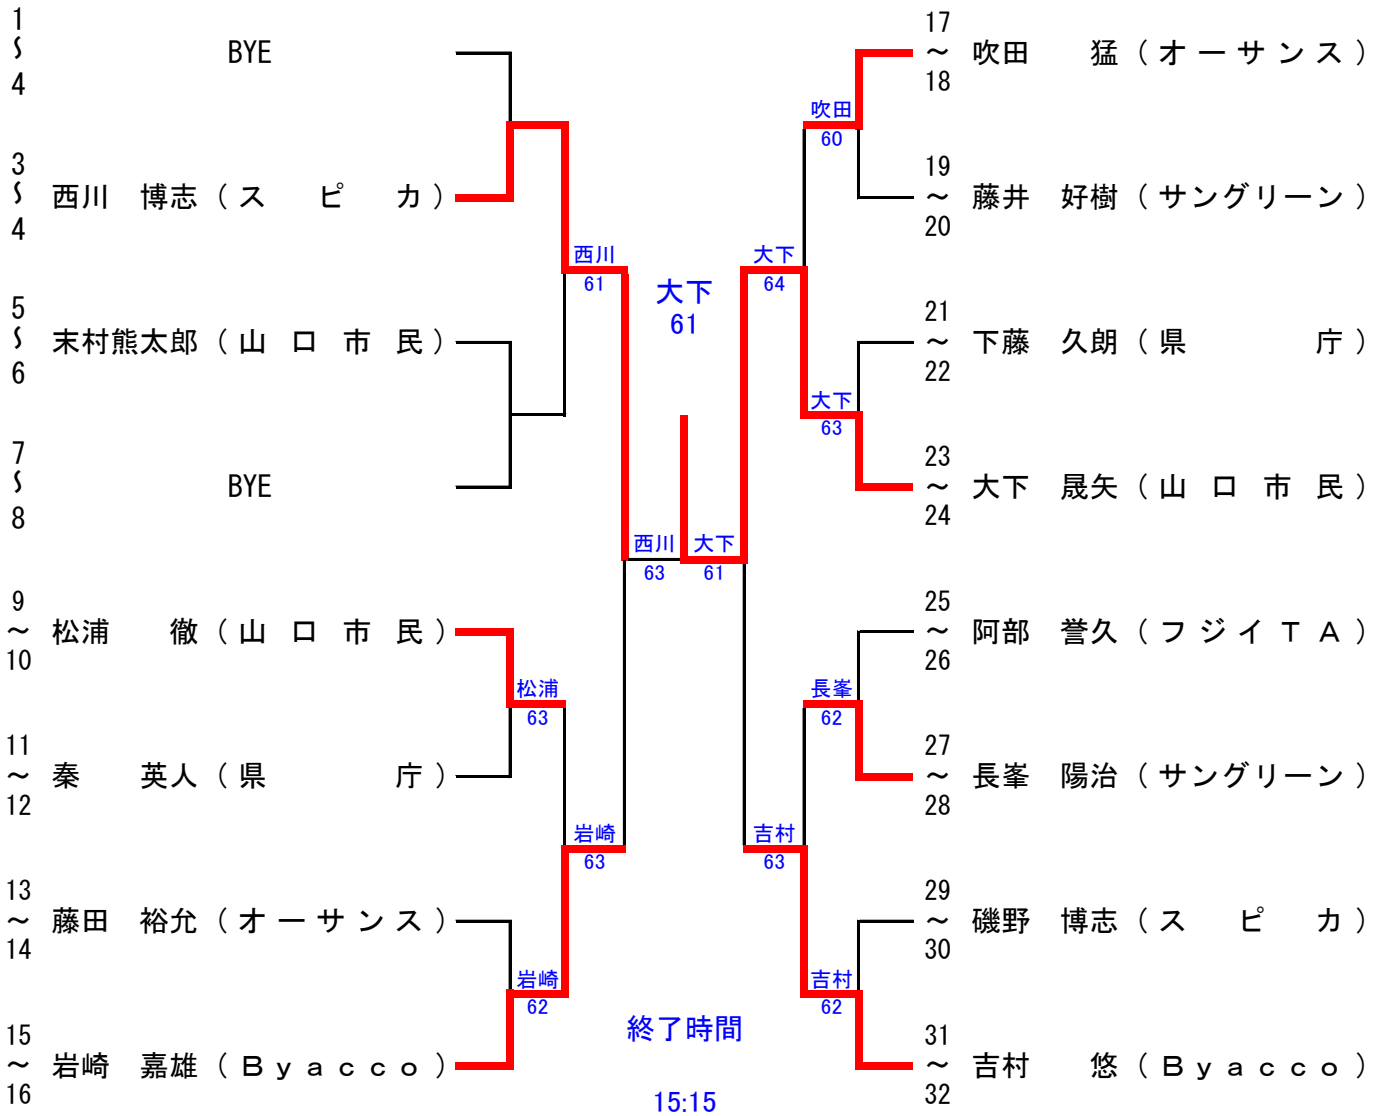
1～4 BYE

3～4 西川 博志（スピカ）

5～6 末村熊太郎（山口市民）

7～8 BYE

9～10 松浦 徹（山口市民）

11～12 秦 英人（県庁）

13～14 藤田 裕允（オーサンス）

15～16 岩崎 嘉雄（Ｂｙａｃｃｏ）

17～18 吹田 猛（オーサンス）

19～20 藤井 好樹（サングリーン）

21～22 下藤 久朗（県庁）

23～24 大下 晟矢（山口市民）

25～26 阿部 誉久（フジイＴＡ）

27～28 長峯 陽治（サングリーン）

29～30 磯野 博志（スピカ）

31～32 吉村 悠（Ｂｙａｃｃｏ）

西川 61
松浦 63
岩崎 62
岩崎 63
西川 63

吹田 60
大下 63
大下 64
長峯 62
吉村 62
吉村 63
大下 61

大下 61

終了時間
15:15